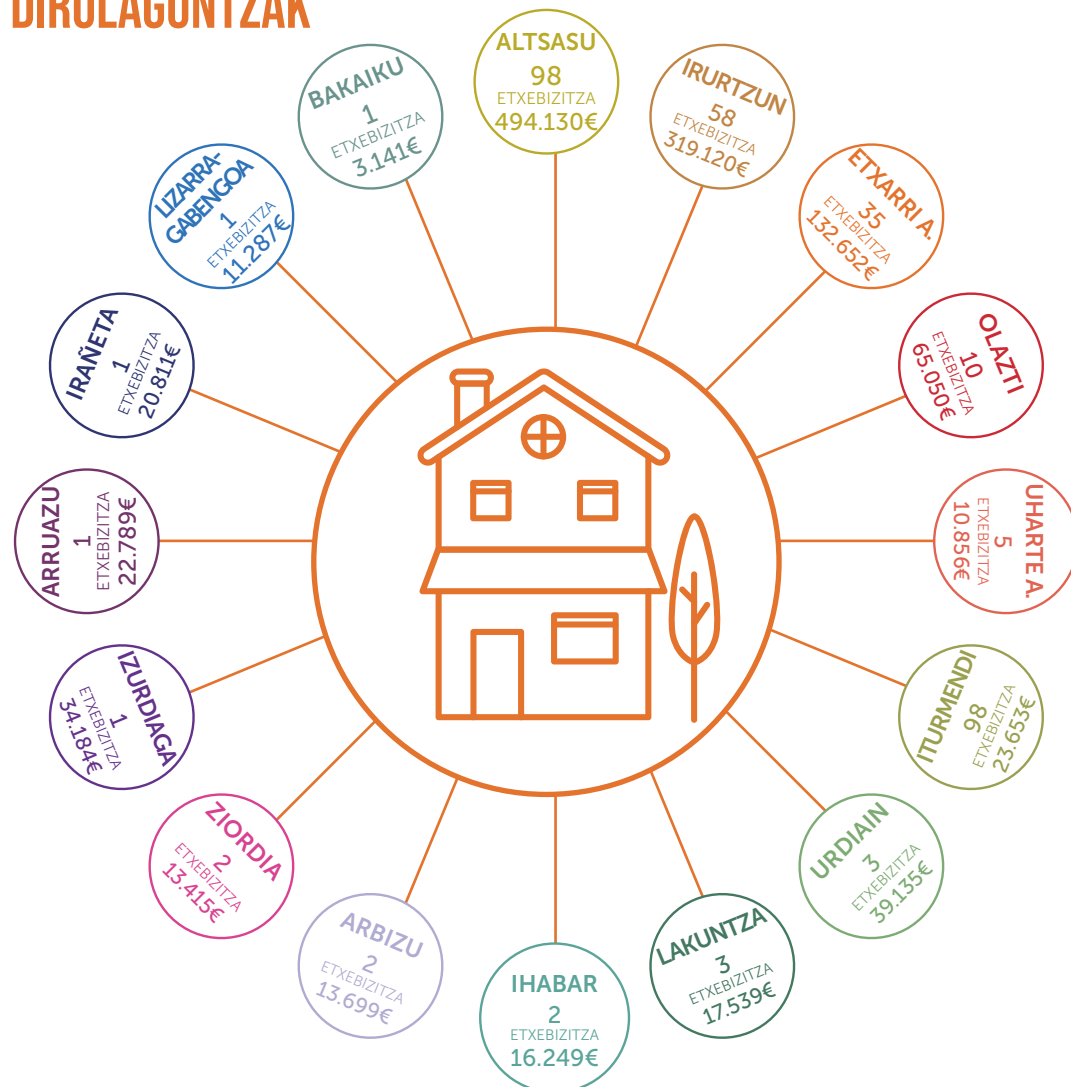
DIRULAGUNTZAK

ALTSASU
98
ETXEBIZITZA
494.130€

IRURTZUN
58
ETXEBIZITZA
319.120€

ETXARRI A.
35
ETXEBIZITZA
132.652€

OLAZTI
10
ETXEBIZITZA
65.050€

UHARTE A.
5
ETXEBIZITZA
10.856€

ITURMENDI
98
ETXEBIZITZA
23.653€

URDIAIN
3
ETXEBIZITZA
39.135€

LAKUNTZA
3
ETXEBIZITZA
17.539€

IHABAR
2
ETXEBIZITZA
16.249€

ARBIZU
2
ETXEBIZITZA
13.699€

ZIORDIA
2
ETXEBIZITZA
13.415€

IZURDIAGA
1
ETXEBIZITZA
34.184€

ARRUAZU
1
ETXEBIZITZA
22.789€

IRAÑETA
1
ETXEBIZITZA
20.811€

LIZARRA-GABENGOA
1
ETXEBIZITZA
11.287€

BAKAIKU
1
ETXEBIZITZA
3.141€